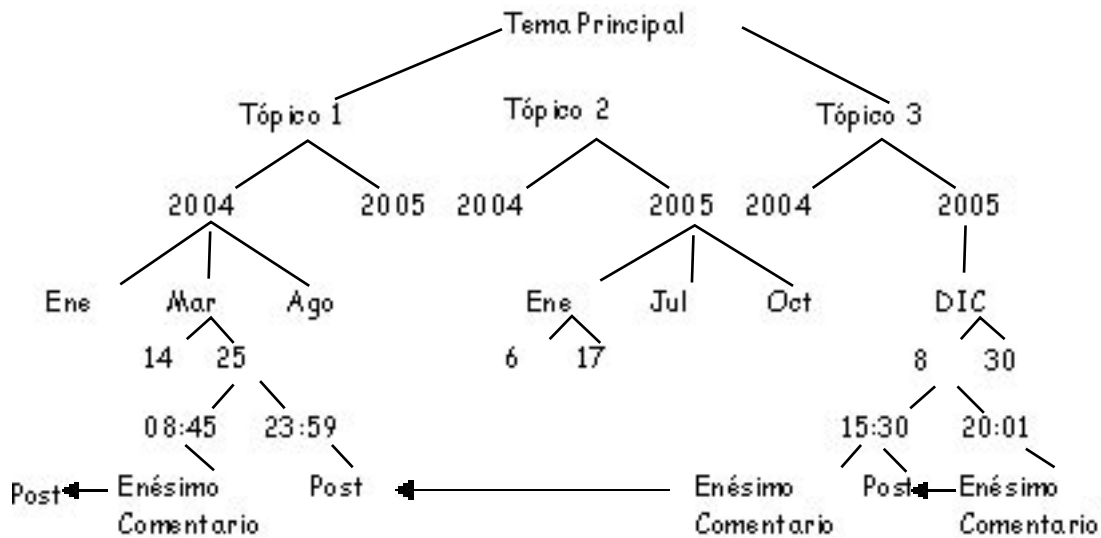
Tema Principal

Tópico 1

Tópico 2

Tópico 3

2004

2005

2004

2005

2004

2005

Ene

Mar

Ago

Ene

Jul

Oct

DIC

14

25

6

17

8

30

08:45

23:59

15:30

20:01

Post

Enésimo Comentario

Post

Enésimo Comentario

Post

Enésimo Comentario